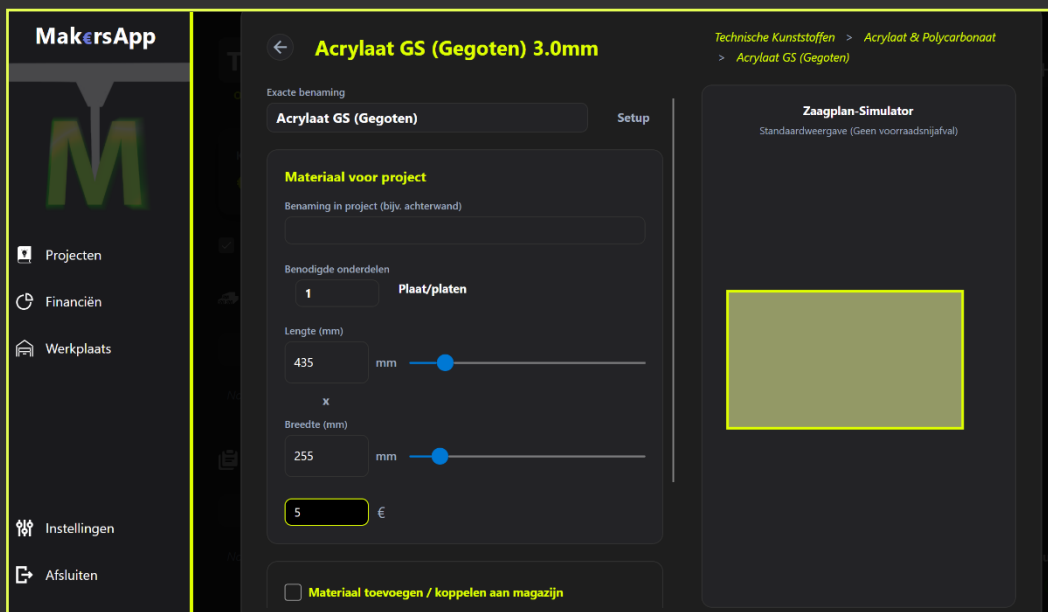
Mak€rsApp

Projecten

Financiën

Werkplaats

Instellingen

Afsluiten

Acrylaat GS (Gegoten) 3.0mm

Technische Kunststoffen > Acrylaat & Polycarbonaat > Acrylaat GS (Gegoten)

Exacte benaming

Acrylaat GS (Gegoten)

Setup

Materiaal voor project

Benaming in project (bijv. achterwand)

Benodigde onderdelen

1

Plaat/platen

Lengte (mm)

435

mm

x

Breedte (mm)

255

mm

5

€

Materiaal toevoegen / koppelen aan magazijn

Zaagplan-Simulator

Standaardweergave (Geen voorraadsnijafval)